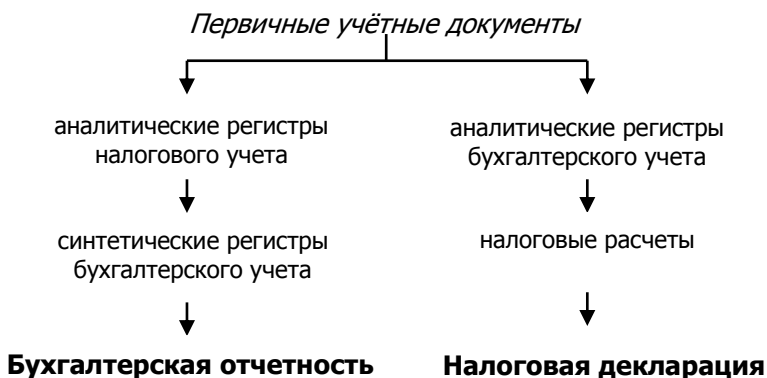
Первичные учётные документы

аналитические регистры налогового учета

синтетические регистры бухгалтерского учета

Бухгалтерская отчетность

аналитические регистры бухгалтерского учета

налоговые расчеты

Налоговая декларация